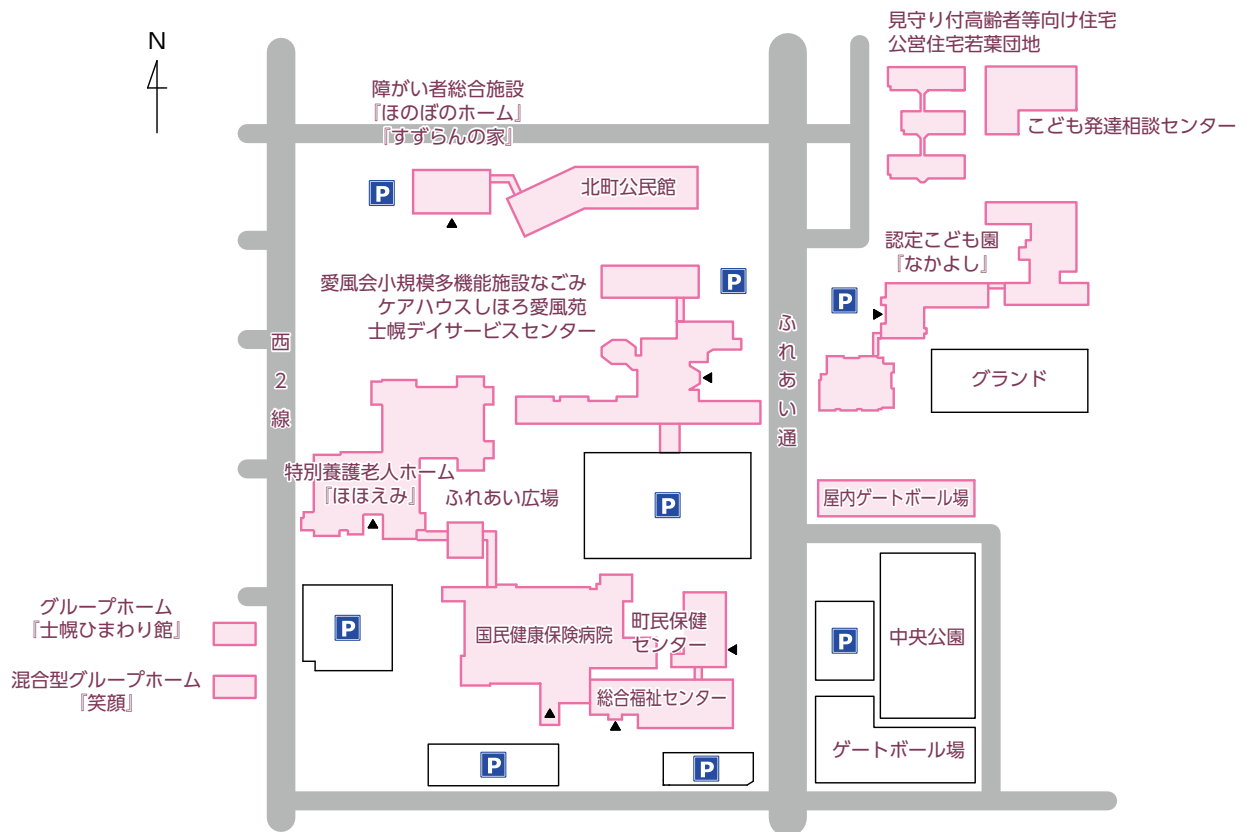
N

障がい者総合施設
『ほのぼのホーム』
『すずらんの家』

見守り付高齢者等向け住宅
公営住宅若葉団地

こども発達相談センター

P

北町公民館

認定こども園
『なかよし』

愛風会小規模多機能施設なごみ
ケアハウスしほろ愛風苑
士幌デイサービスセンター

P

P

グランド

西
2
線

ふれあい通

特別養護老人ホーム
『ほほえみ』

ふれあい広場

P

屋内ゲートボール場

グループホーム
『士幌ひまわり館』

P

国民健康保険病院

町民保健センター

P

中央公園

混合型グループホーム
『笑顔』

総合福祉センター

ゲートボール場

P

P